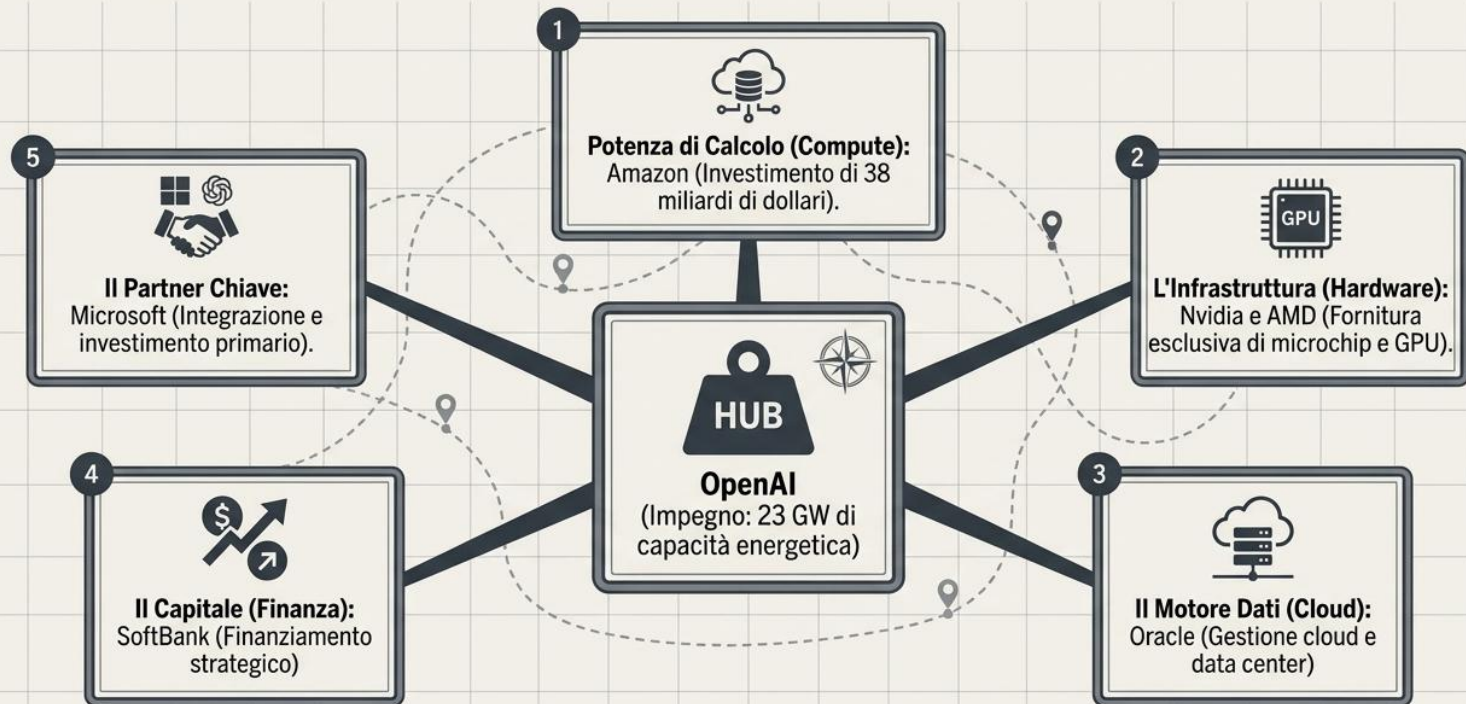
1
Potenza di Calcolo (Compute):
Amazon (Investimento di 38 miliardi di dollari).

5
Il Partner Chiave:
Microsoft (Integrazione e investimento primario).

2
GPU
L'Infrastruttura (Hardware):
Nvidia e AMD (Fornitura esclusiva di microchip e GPU).

HUB
OpenAI
(Impegno: 23 GW di capacità energetica)

4
$
Il Capitale (Finanza):
SoftBank (Finanziamento strategico)

3
Il Motore Dati (Cloud):
Oracle (Gestione cloud e data center)